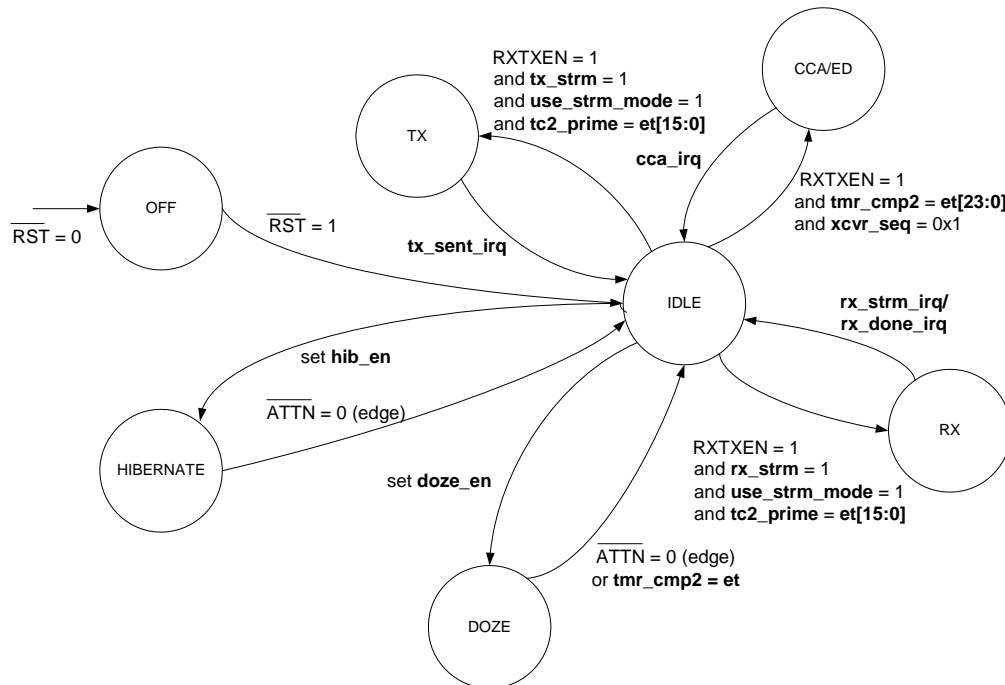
RXTXEN = 1
and **tx_strm** = 1
and **use_strm_mode** = 1
and **tc2_prime** = **et[15:0]**

CCA/ED

TX

**cca_irq**

RXTXEN = 1
and **tmr_cmp2** = **et[23:0]**
and **xcvr_seq** = 0x1

$\overline{RST}$ = 0

OFF

$\overline{RST}$ = 1

**tx_sent_irq**

IDLE

**rx_strm_irq/**
**rx_done_irq**

set **hib_en**

$\overline{ATTN}$ = 0 (edge)

HIBERNATE

RX

set **doze_en**

RXTXEN = 1
and **rx_strm** = 1
and **use_strm_mode** = 1
and **tc2_prime** = **et[15:0]**

$\overline{ATTN}$ = 0 (edge)
or **tmr_cmp2 = et**

DOZE